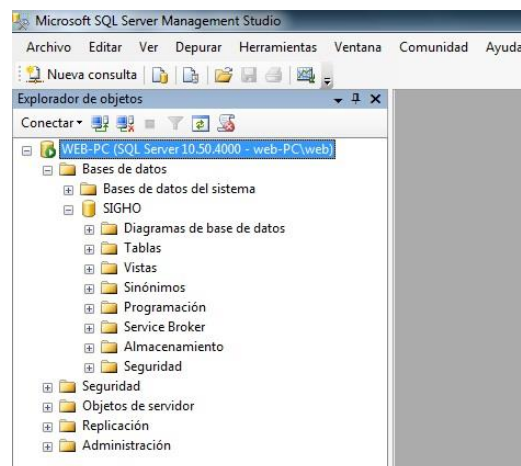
Microsoft SQL Server Management Studio

Archivo Editar Ver Depurar Herramientas Ventana Comunidad Ayuda

Nueva consulta

Explorador de objetos

Conectar▾

WEB-PC (SQL Server 10.50.4000 - web-PC\web)
Bases de datos
Bases de datos del sistema
SIGHO
Diagramas de base de datos
Tablas
Vistas
Sinónimos
Programación
Service Broker
Almacenamiento
Seguridad
Seguridad
Objetos de servidor
Replicación
Administración